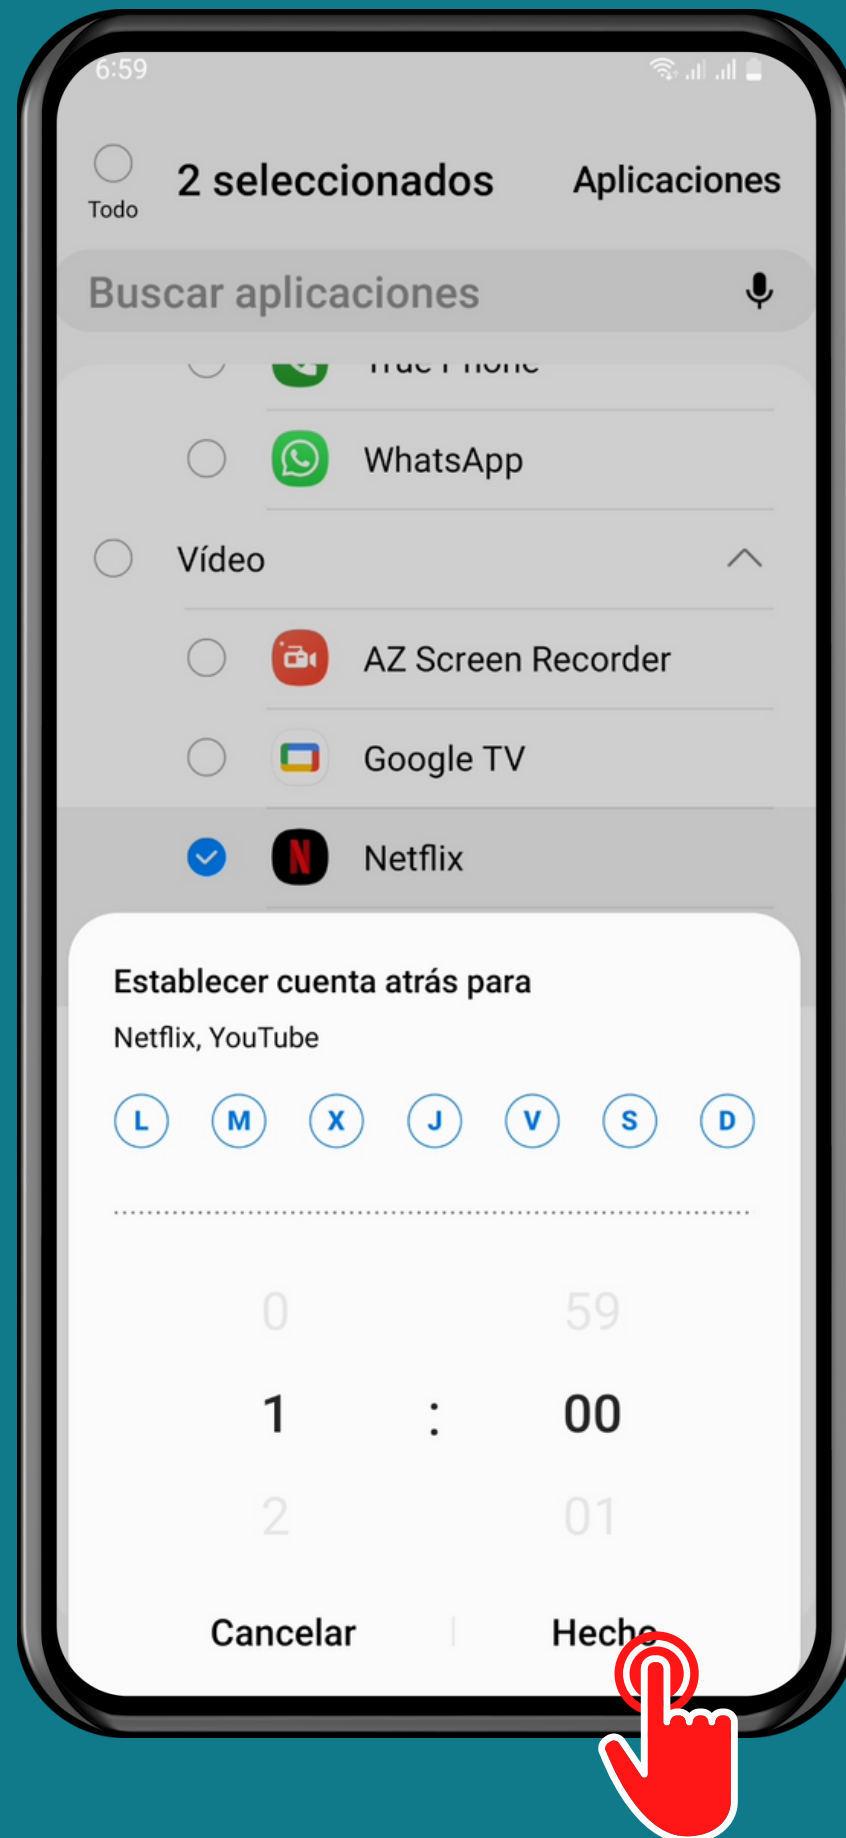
6:59

Todo

2 seleccionados

Aplicaciones

Buscar aplicaciones

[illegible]

WhatsApp

Vídeo

AZ Screen Recorder

Google TV

Netflix

Establecer cuenta atrás para

Netflix, YouTube

L M X J V S D

0 59

1 : 00

2 01

Cancelar

Hecho